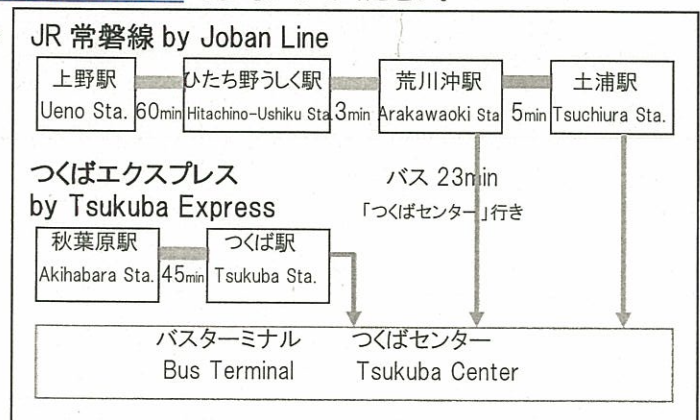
JR 常磐線 by Joban Line

上野駅
Ueno Sta.

60min

ひたち野うしく駅
Hitachino-Ushiku Sta

3min

荒川沖駅
Arakawaoki Sta

5min

土浦駅
Tsuchiura Sta.

つくばエクスプレス
by Tsukuba Express

バス 23min
「つくばセンター」行き

秋葉原駅
Akihabara Sta.

45min

つくば駅
Tsukuba Sta.

バスターミナル
Bus Terminal

つくばセンター
Tsukuba Center